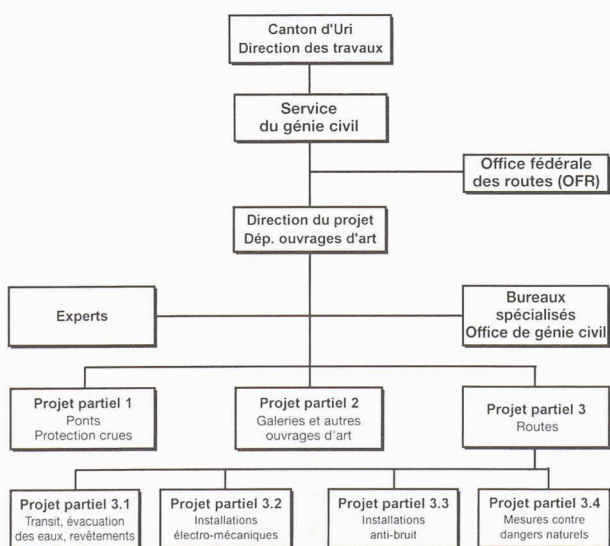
Canton d'Uri
Direction des travaux

Service
du génie civil

Office fédérale
des routes (OFR)

Direction du projet
Dép. ouvrages d'art

Experts

Bureaux
spécialisés
Office de génie civil

Projet partiel 1
Ponts
Protection crues

Projet partiel 2
Galeries et autres
ouvrages d'art

Projet partiel 3
Routes

Projet partiel 3.1
Transit, évacuation
des eaux, revêtements

Projet partiel 3.2
Installations
électro-mécaniques

Projet partiel 3.3
Installations
anti-bruit

Projet partiel 3.4
Mesures contre
dangers naturels